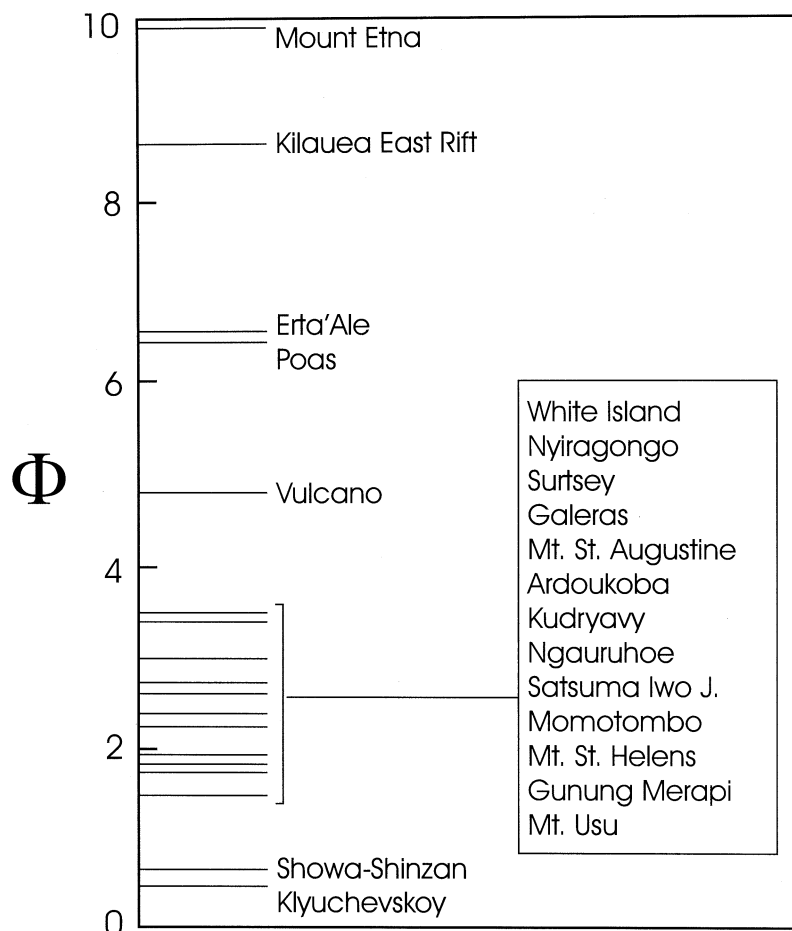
10
8
6
4
2
0

$\Phi$

Mount Etna
Kilauea East Rift
Erta'Ale
Poas
Vulcano

White Island
Nyiragongo
Surtsey
Galeras
Mt. St. Augustine
Ardoukoba
Kudryavy
Ngauruhoe
Satsuma Iwo J.
Momotombo
Mt. St. Helens
Gunung Merapi
Mt. Usu

Showa-Shinzan
Klyuchevskoy